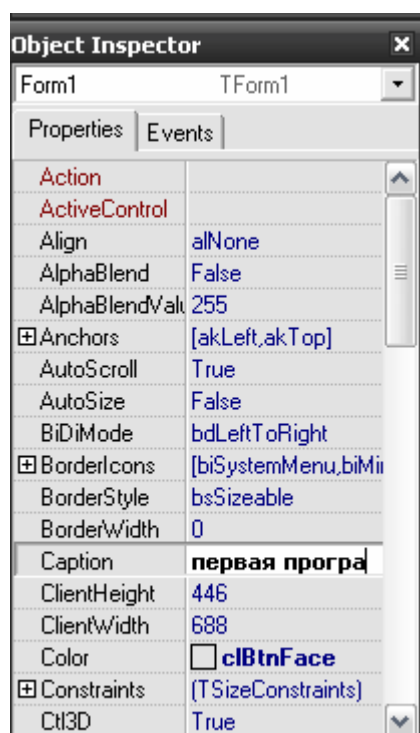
Object Inspector

Form1 TForm1

Properties | Events

| | |
|---|---|
| Action | |
| ActiveControl | |
| Align | alNone |
| AlphaBlend | False |
| AlphaBlendValu | 255 |
| ⊞Anchors | [akLeft,akTop] |
| AutoScroll | True |
| AutoSize | False |
| BiDiMode | bdLeftToRight |
| ⊞BorderIcons | [biSystemMenu,biMi |
| BorderStyle | bsSizeable |
| BorderWidth | 0 |
| Caption | первая програ |
| ClientHeight | 446 |
| ClientWidth | 688 |
| Color | clBtnFace |
| ⊞Constraints | (TSizeConstraints) |
| Ctl3D | True |